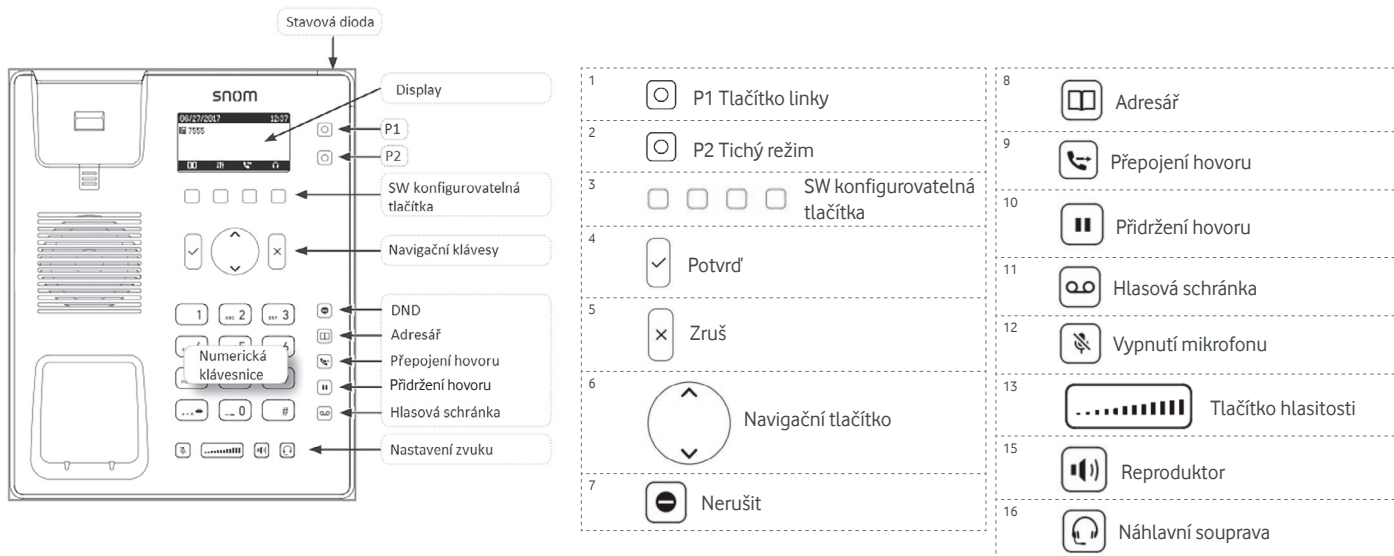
Stavová dioda

snom

06/27/2017 12:37
7555

Display

P1

P2

SW konfigurovatelná tlačítka

Navigační klávesy

1 ABC 2 DEF 3

Numerická klávesnice

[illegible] 0 #

DND

Adresář

Přepojení hovoru

Přidržení hovoru

Hlasová schránka

Nastavení zvuku

| | |
|---|---|
| 1 | P1 Tlačítko linky |
| 2 | P2 Tichý režim |
| 3 | SW konfigurovatelná tlačítka |
| 4 | Potvrď |
| 5 | Zruš |
| 6 | Navigační tlačítko |
| 7 | Nerušit |

| | |
|---|---|
| 8 | Adresář |
| 9 | Přepojení hovoru |
| 10 | Přidržení hovoru |
| 11 | Hlasová schránka |
| 12 | Vypnutí mikrofonu |
| 13 | Tlačítko hlasitosti |
| 15 | Reproduktor |
| 16 | Náhlavní souprava |